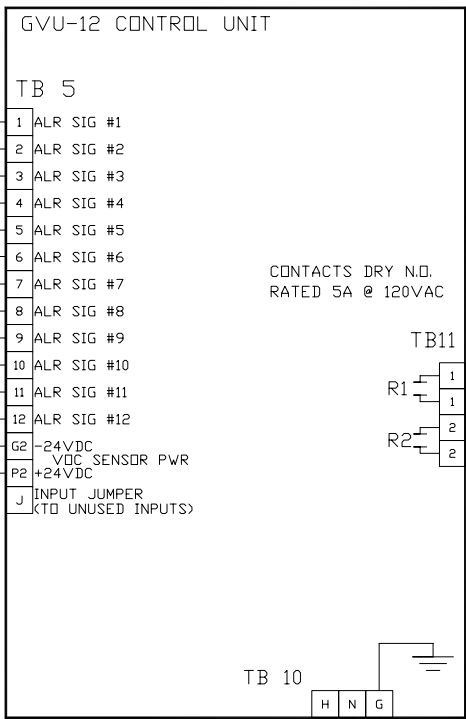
GVU-12 CONTROL UNIT

TB 5

1 ALR SIG #1
2 ALR SIG #2
3 ALR SIG #3
4 ALR SIG #4
5 ALR SIG #5
6 ALR SIG #6
7 ALR SIG #7
8 ALR SIG #8
9 ALR SIG #9
10 ALR SIG #10
11 ALR SIG #11
12 ALR SIG #12
G2 -24VDC
VOC SENSOR PWR
P2 +24VDC
J INPUT JUMPER (TO UNUSED INPUTS)

CONTACTS DRY N.O.
RATED 5A @ 120VAC

TB11
R1 1 1
R2 2 2

TB 10
H N G